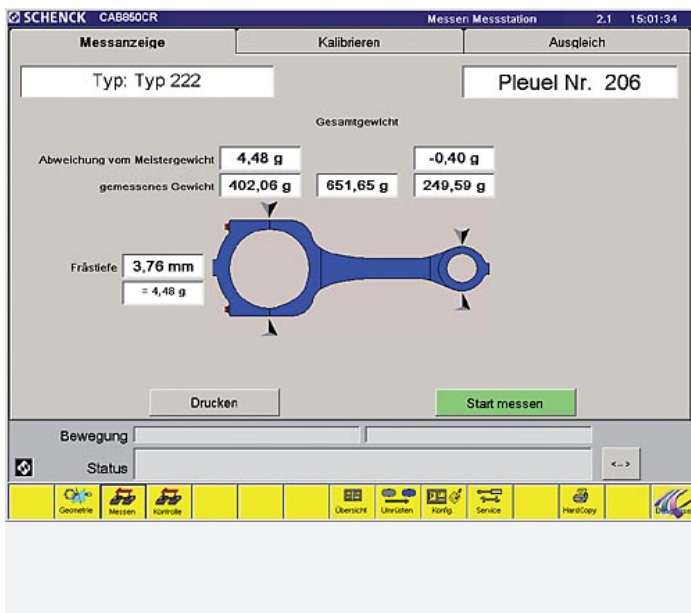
SCHENCK CAB850CR

Messen Messstation 2.1 15:01:34

Messanzeige

Kalibrieren

Ausgleich

Typ: Typ 222

Pleuel Nr. 206

Gesamtgewicht

Abweichung vom Meistergewicht 4,48 g

-0,40 g

gemessenes Gewicht 402,06 g

651,65 g

249,59 g

Frästiefe 3,76 mm

= 4,48 g

Drucken

Start messen

Bewegung

Status

<..>

Geometrie

Messen

Kontrolle

Übersicht

Umrüsten

Konfig.

Service

HardCopy

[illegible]